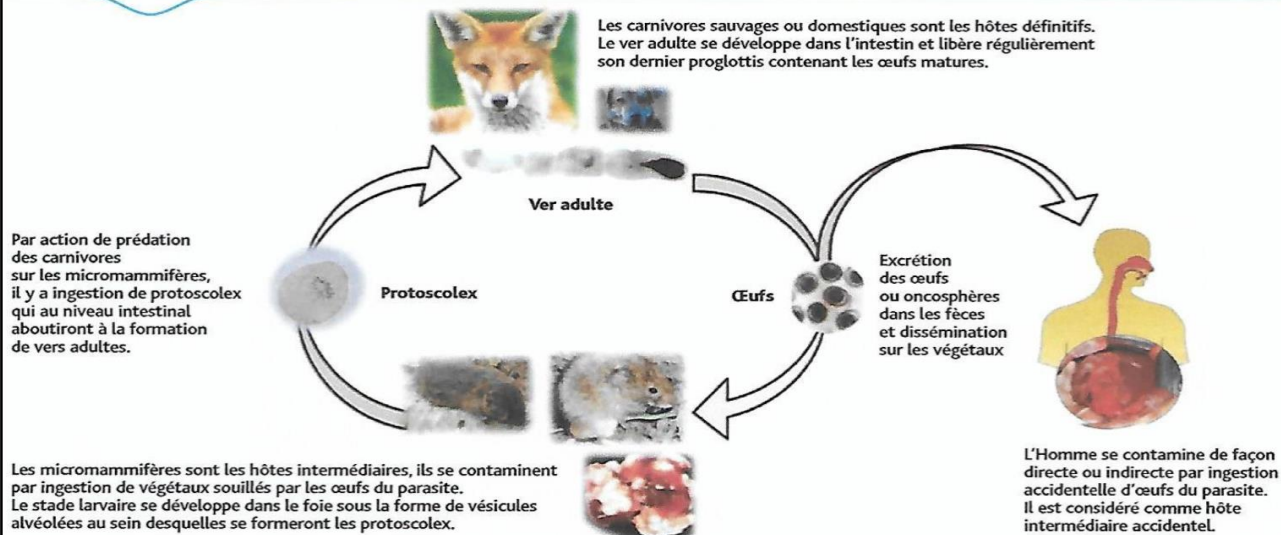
Les carnivores sauvages ou domestiques sont les hôtes définitifs. Le ver adulte se développe dans l'intestin et libère régulièrement son dernier proglottis contenant les œufs matures.

Ver adulte

Par action de prédation des carnivores sur les micromammifères, il y a ingestion de protoscolex qui au niveau intestinal aboutiront à la formation de vers adultes.

Protoscolex

Œufs

Excrétion des œufs ou oncosphères dans les fèces et dissémination sur les végétaux

Les micromammifères sont les hôtes intermédiaires, ils se contaminent par ingestion de végétaux souillés par les œufs du parasite. Le stade larvaire se développe dans le foie sous la forme de vésicules alvéolées au sein desquelles se formeront les protoscolex.

L'Homme se contamine de façon directe ou indirecte par ingestion accidentelle d'œufs du parasite. Il est considéré comme hôte intermédiaire accidentel.